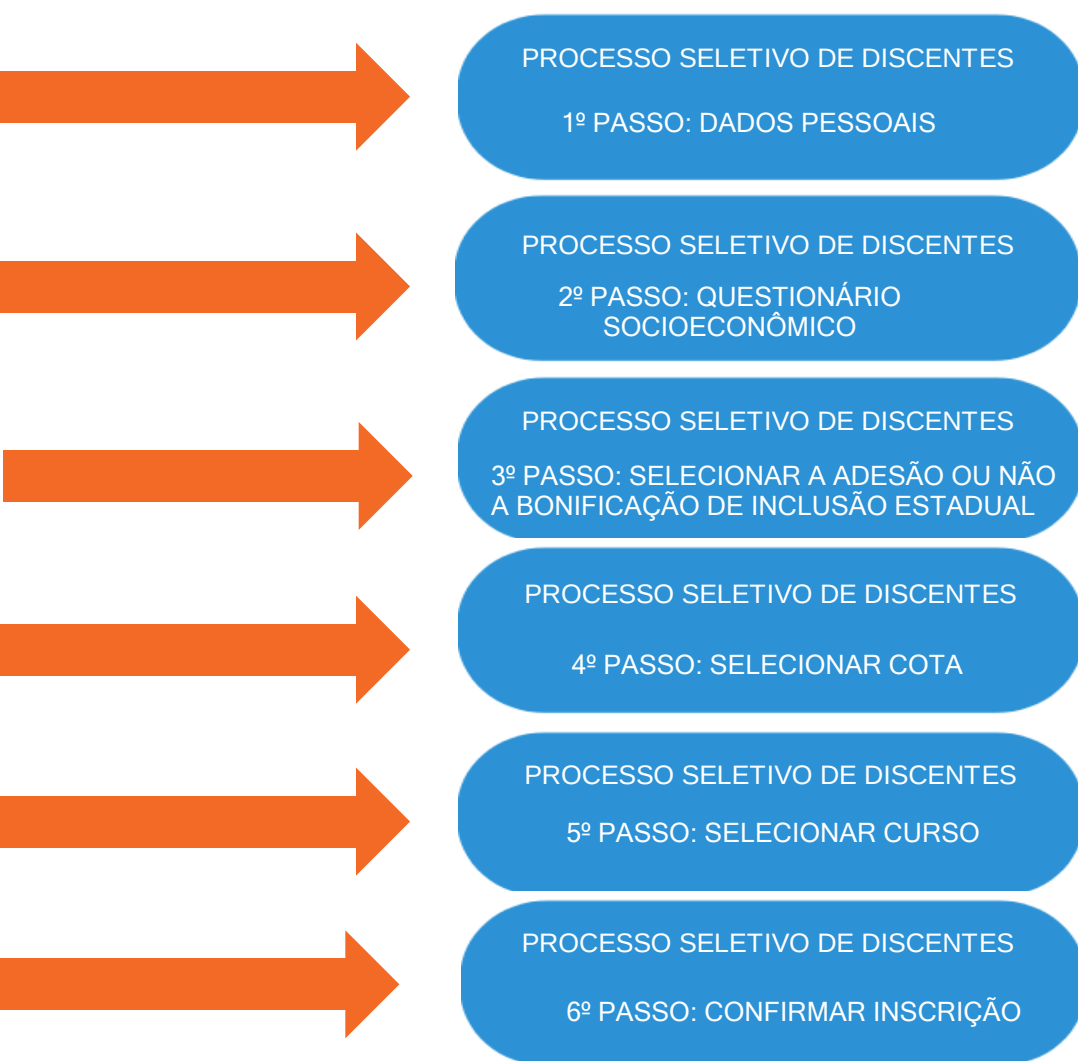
PROCESSO SELETIVO DE DISCENTES

1º PASSO: DADOS PESSOAIS

PROCESSO SELETIVO DE DISCENTES

2º PASSO: QUESTIONÁRIO SOCIOECONÔMICO

PROCESSO SELETIVO DE DISCENTES

3º PASSO: SELECIONAR A ADESÃO OU NÃO A BONIFICAÇÃO DE INCLUSÃO ESTADUAL

PROCESSO SELETIVO DE DISCENTES

4º PASSO: SELECIONAR COTA

PROCESSO SELETIVO DE DISCENTES

5º PASSO: SELECIONAR CURSO

PROCESSO SELETIVO DE DISCENTES

6º PASSO: CONFIRMAR INSCRIÇÃO